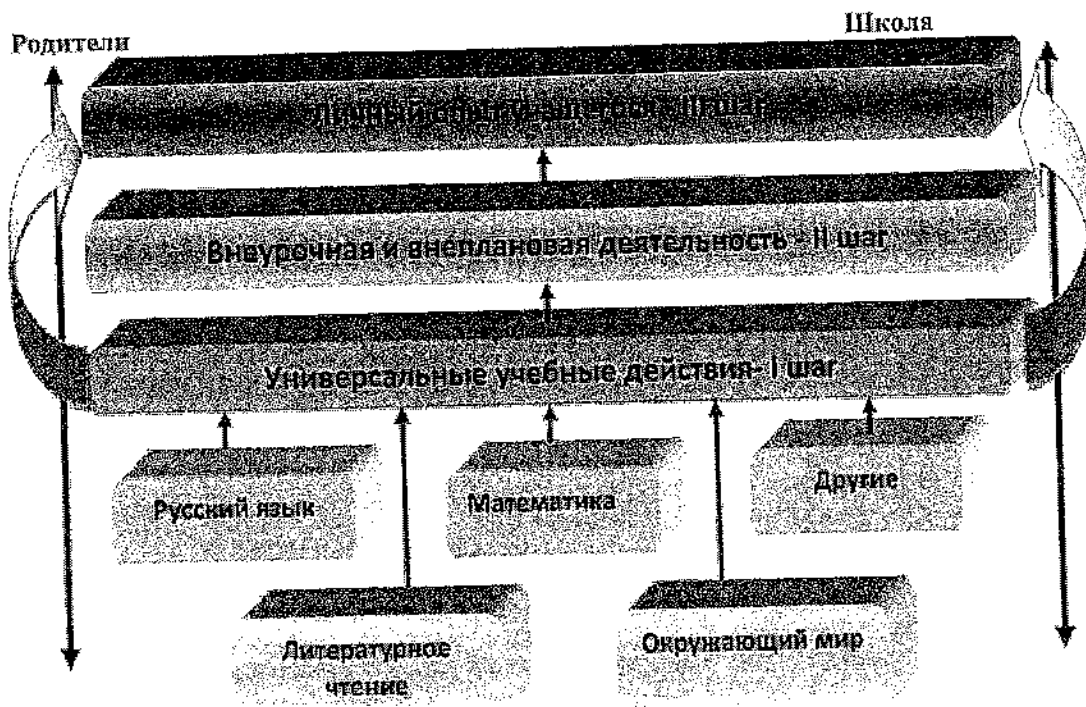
Родители

Школа

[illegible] личный опыт ученика - III шаг

Внеурочная и внеплановая деятельность - II шаг

Универсальные учебные действия- I шаг

Русский язык

Математика

Другие

Литературное чтение

Окружающий мир